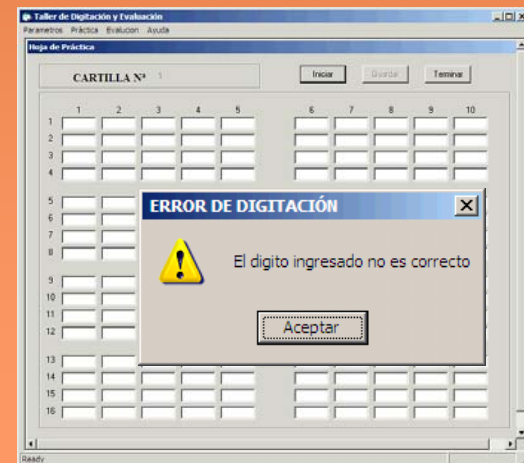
Taller de Digitación y Evaluación
Parametros Práctica Evaluacion Ayuda
Hoja de Práctica
CARTILLA Nº 1
Iniciar Guardar Terminar
1 2 3 4 5 6 7 8 9 10
1
2
3
4
5
6
7
8
9
10
11
12
13
14
15
16
ERROR DE DIGITACIÓN
El digito ingresado no es correcto
Aceptar
Ready